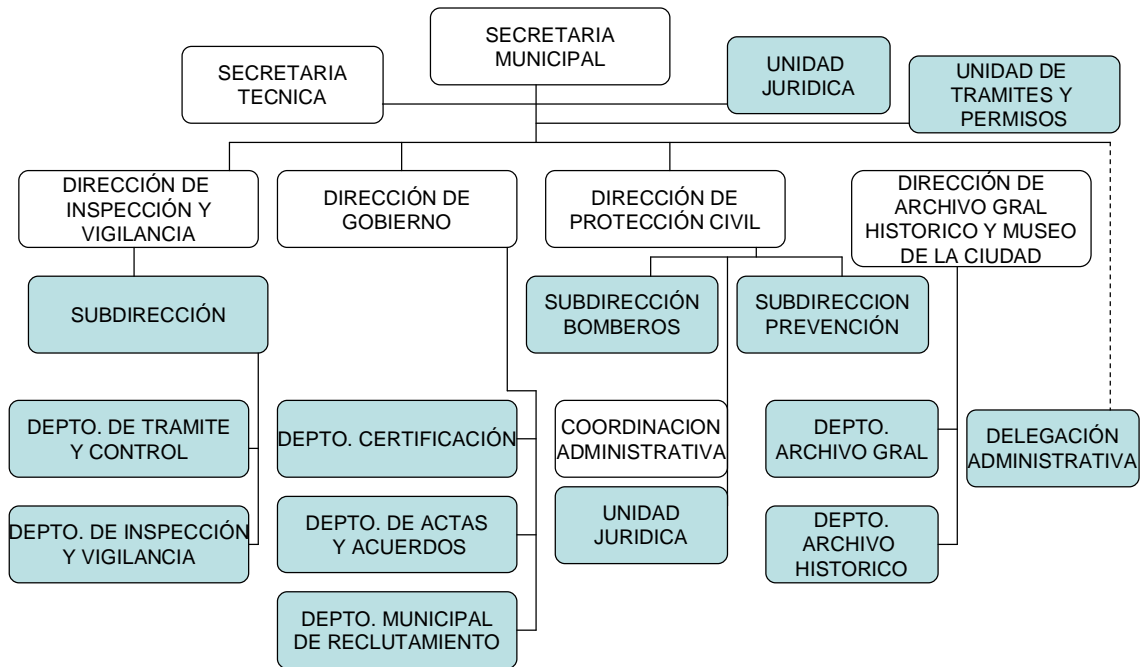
SECRETARIA MUNICIPAL

SECRETARIA TECNICA

UNIDAD JURIDICA

UNIDAD DE TRAMITES Y PERMISOS

DIRECCIÓN DE INSPECCIÓN Y VIGILANCIA

DIRECCIÓN DE GOBIERNO

DIRECCIÓN DE PROTECCIÓN CIVIL

DIRECCIÓN DE ARCHIVO GRAL HISTORICO Y MUSEO DE LA CIUDAD

SUBDIRECCIÓN

SUBDIRECCIÓN BOMBEROS

SUBDIRECCION PREVENCIÓN

DEPTO. DE TRAMITE Y CONTROL

DEPTO. CERTIFICACIÓN

COORDINACION ADMINISTRATIVA

DEPTO. ARCHIVO GRAL

DELEGACIÓN ADMINISTRATIVA

DEPTO. DE INSPECCIÓN Y VIGILANCIA

DEPTO. DE ACTAS Y ACUERDOS

UNIDAD JURIDICA

DEPTO. ARCHIVO HISTORICO

DEPTO. MUNICIPAL DE RECLUTAMIENTO